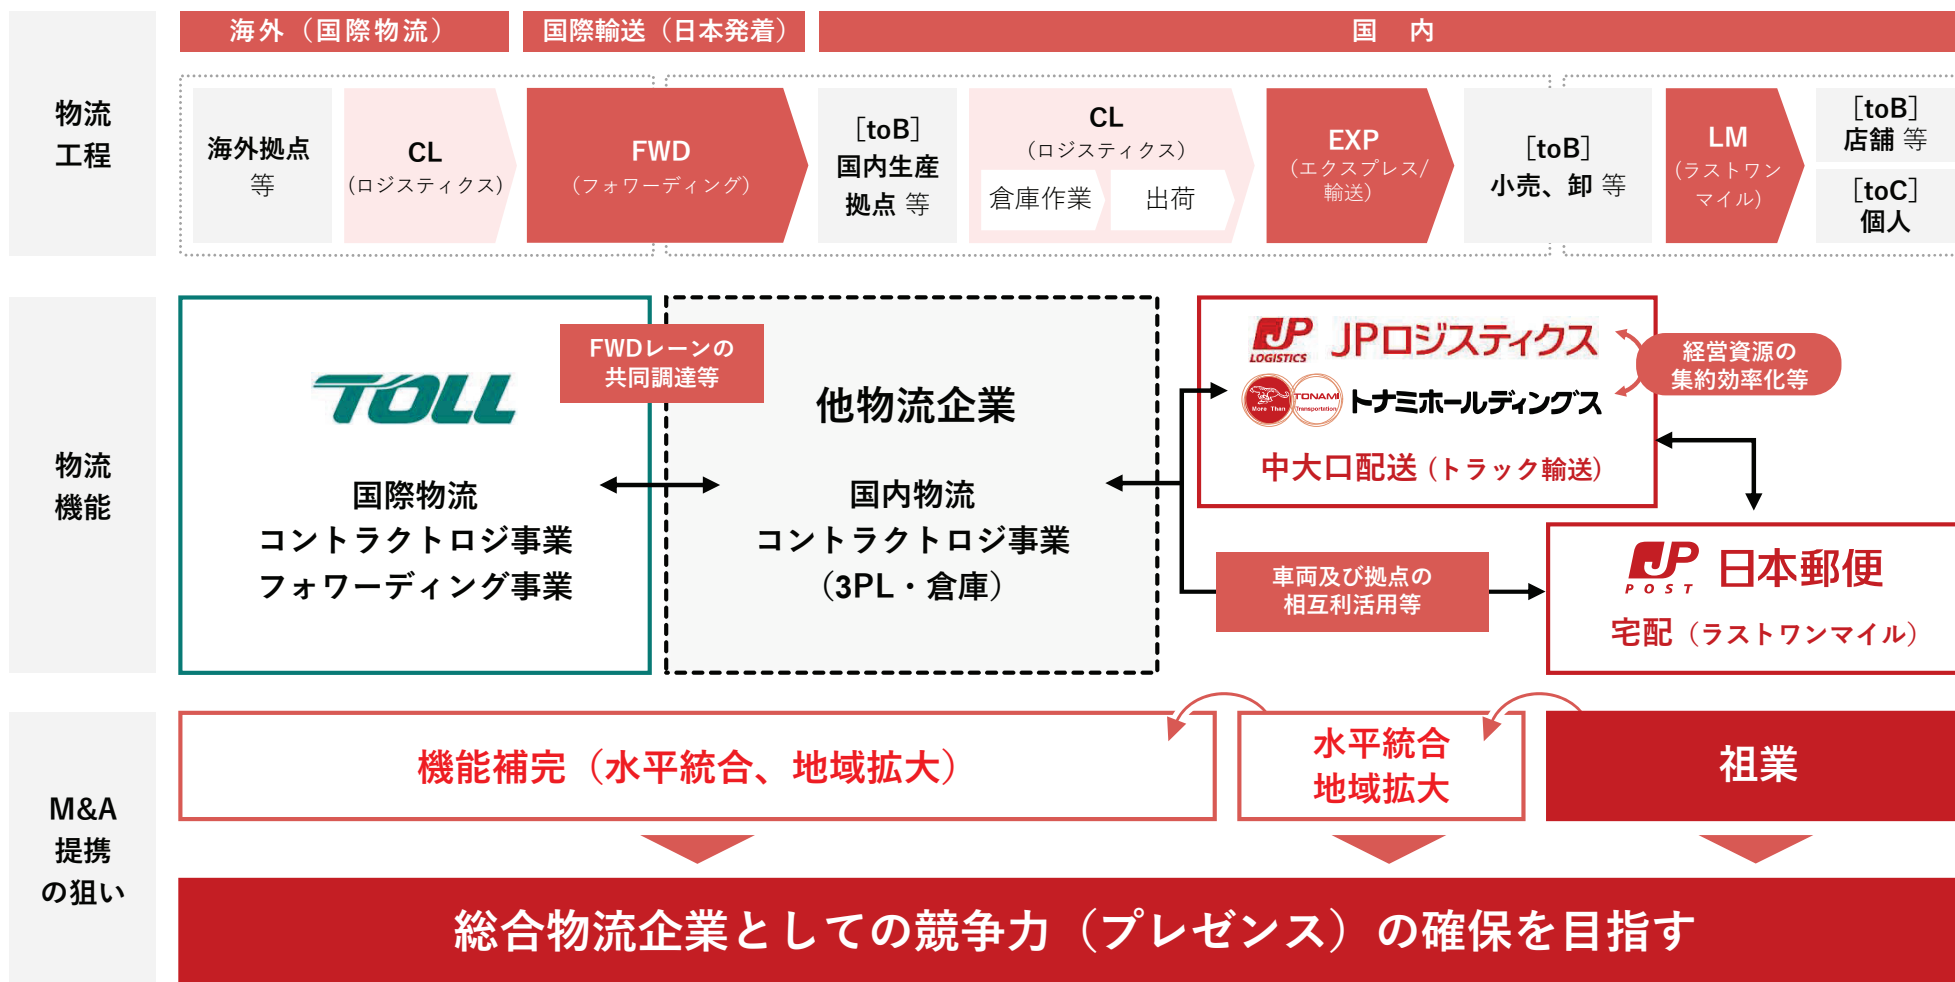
海外（国際物流）

国際輸送（日本発着）

国　内

物流工程

海外拠点 等

CL （ロジスティクス）

FWD （フォワーディング）

[toB] 国内生産拠点 等

CL （ロジスティクス）

倉庫作業

出荷

EXP （エクスプレス/輸送）

[toB] 小売、卸 等

LM （ラストワンマイル）

[toB] 店舗 等

[toC] 個人

物流機能

TOLL

国際物流
コントラクトロジ事業
フォワーディング事業

FWDレーンの
共同調達等

他物流企業

国内物流
コントラクトロジ事業
（3PL・倉庫）

JP LOGISTICS JPロジスティクス

More Than TONAMI Transportation トナミホールディングス

中大口配送（トラック輸送）

経営資源の
集約効率化等

車両及び拠点の
相互利活用等

JP POST 日本郵便

宅配（ラストワンマイル）

M&A 提携の狙い

機能補完（水平統合、地域拡大）

水平統合
地域拡大

祖業

総合物流企業としての競争力（プレゼンス）の確保を目指す